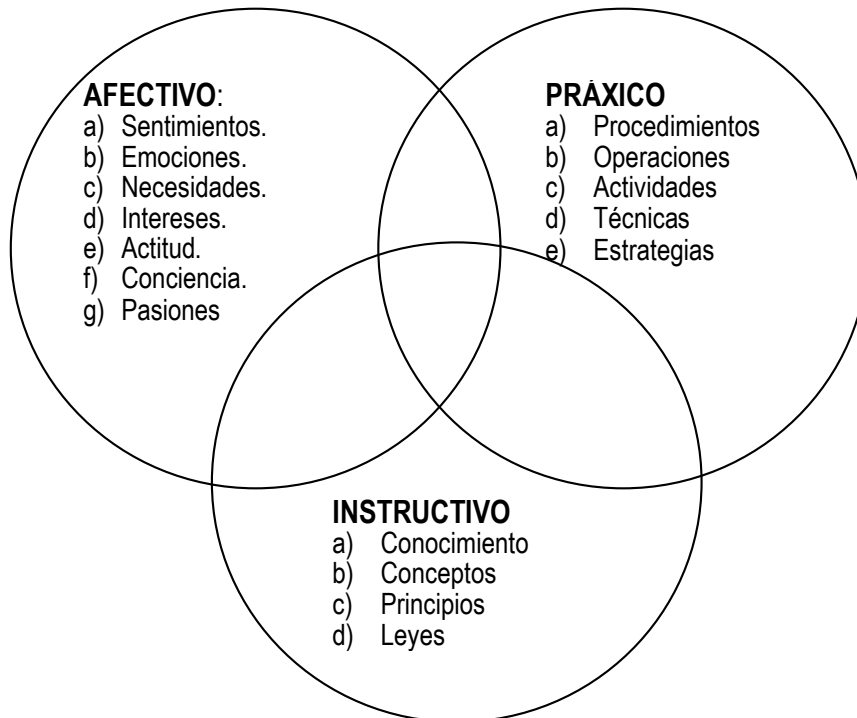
AFECTIVO:
a) Sentimientos.
b) Emociones.
c) Necesidades.
d) Intereses.
e) Actitud.
f) Conciencia.
g) Pasiones

PRÁXICO
a) Procedimientos
b) Operaciones
c) Actividades
d) Técnicas
e) Estrategias

INSTRUCTIVO
a) Conocimiento
b) Conceptos
c) Principios
d) Leyes